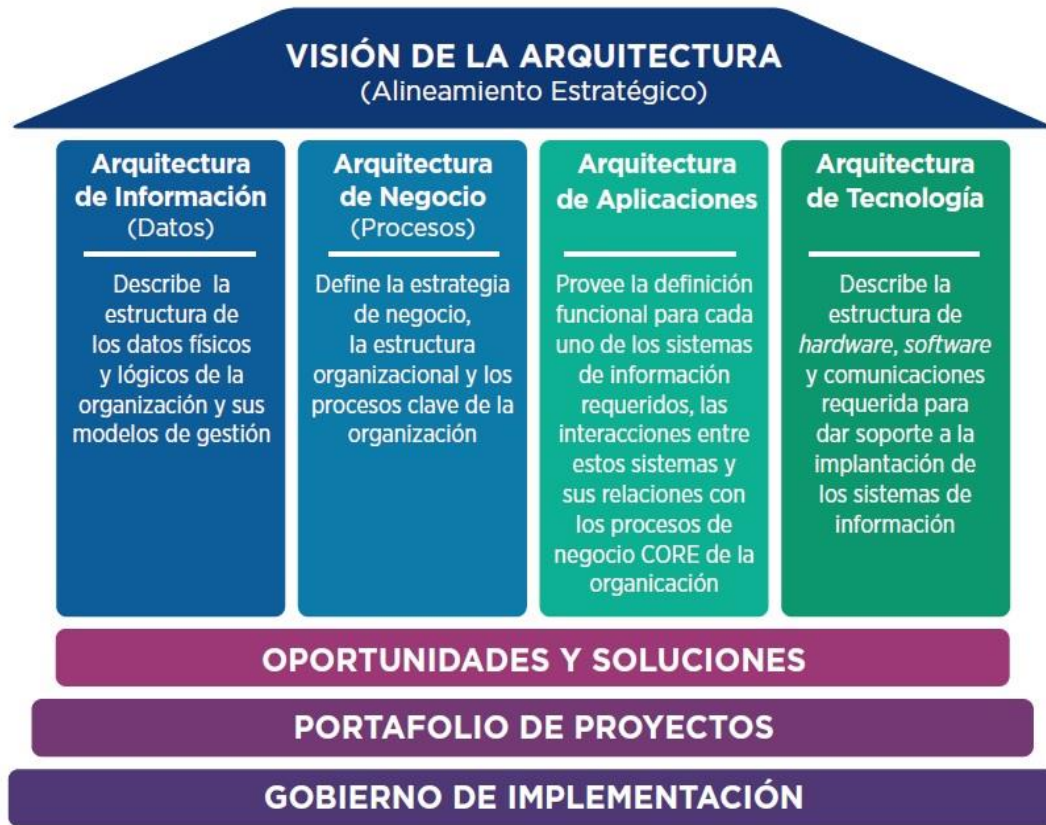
VISIÓN DE LA ARQUITECTURA
(Alineamiento Estratégico)

Arquitectura de Información
(Datos)

Describe la estructura de los datos físicos y lógicos de la organización y sus modelos de gestión

Arquitectura de Negocio
(Procesos)

Define la estrategia de negocio, la estructura organizacional y los procesos clave de la organización

Arquitectura de Aplicaciones

Provee la definición funcional para cada uno de los sistemas de información requeridos, las interacciones entre estos sistemas y sus relaciones con los procesos de negocio CORE de la organicación

Arquitectura de Tecnología

Describe la estructura de *hardware*, *software* y comunicaciones requerida para dar soporte a la implantación de los sistemas de información

OPORTUNIDADES Y SOLUCIONES

PORTAFOLIO DE PROYECTOS

GOBIERNO DE IMPLEMENTACIÓN